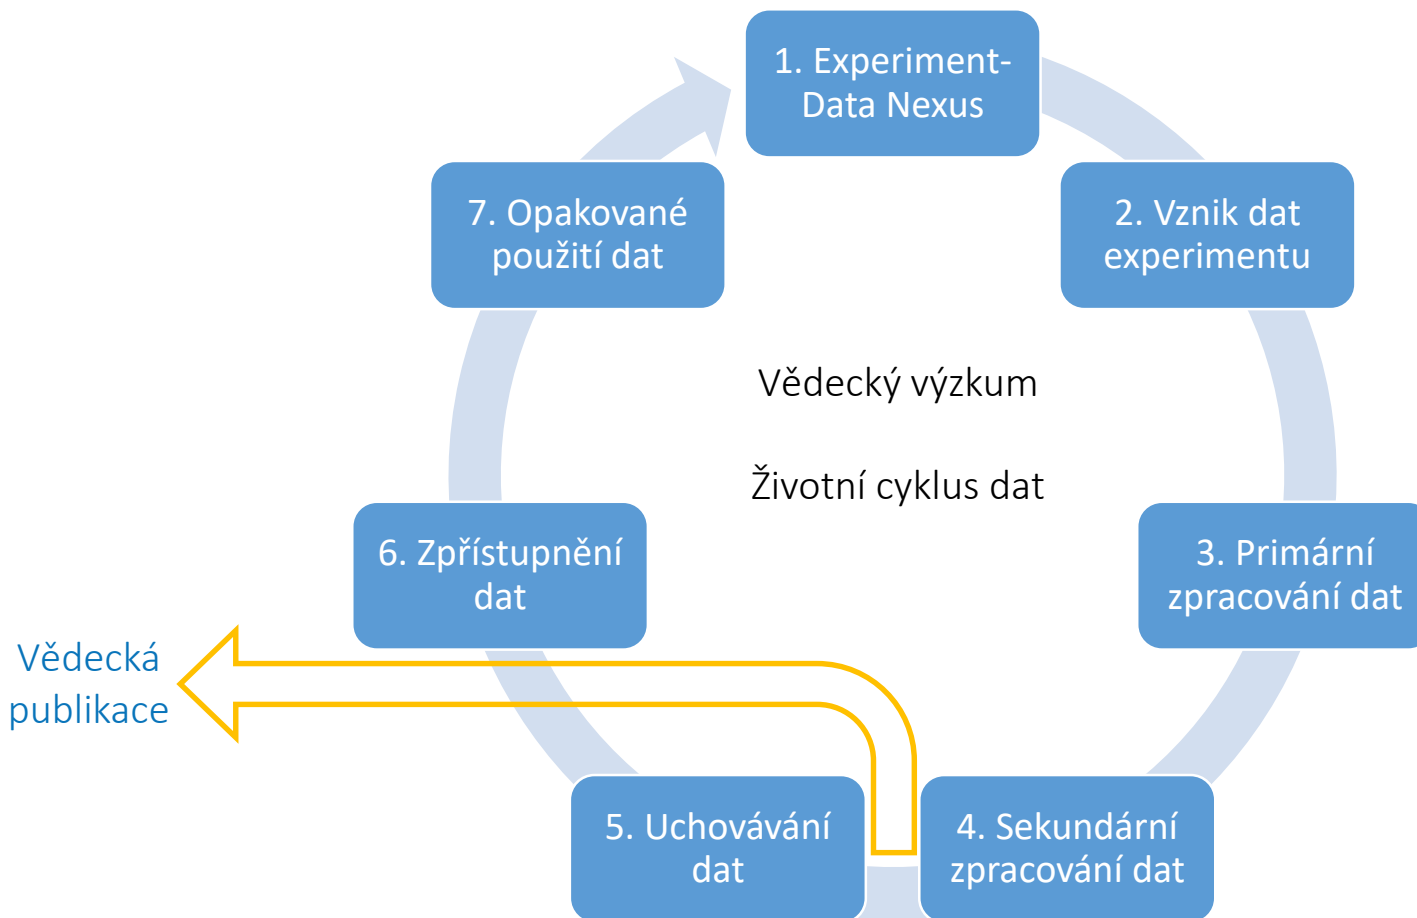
1. Experiment-Data Nexus

2. Vznik dat experimentu

3. Primární zpracování dat

4. Sekundární zpracování dat

5. Uchovávání dat

6. Zpřístupnění dat

7. Opakované použití dat

Vědecký výzkum

Životní cyklus dat

Vědecká publikace